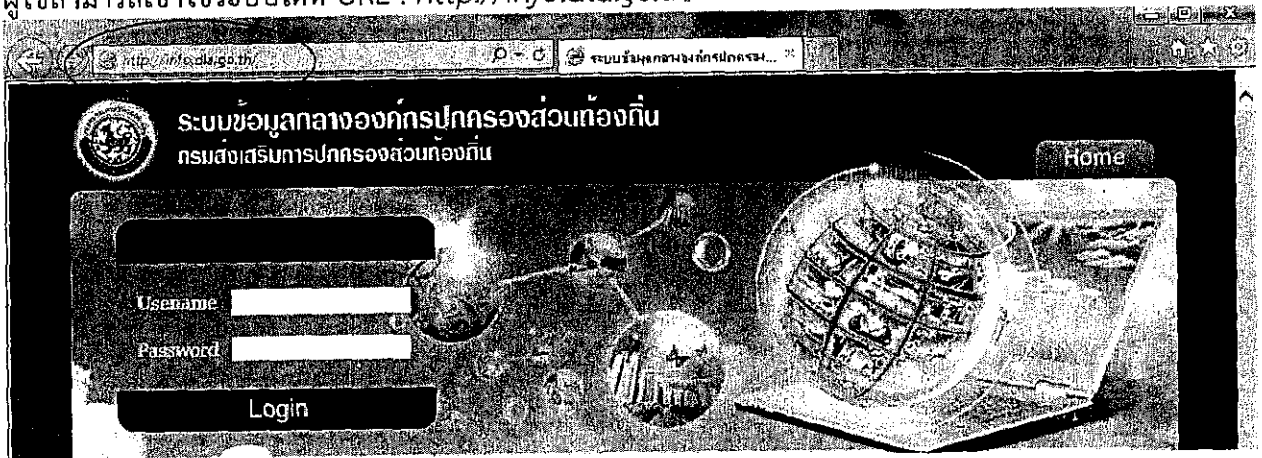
ผู้ใช้สามารถเข้าใช้ระบบได้ที่ URL : http://info.dla.go.th

http://info.dla.go.th/

ระบบข้อมูลกลางองค์กรปกครอง...

ระบบข้อมูลกลางองค์กรปกครองส่วนท้องถิ่น
กรมส่งเสริมการปกครองส่วนท้องถิ่น

Home

Usename
Password
Login